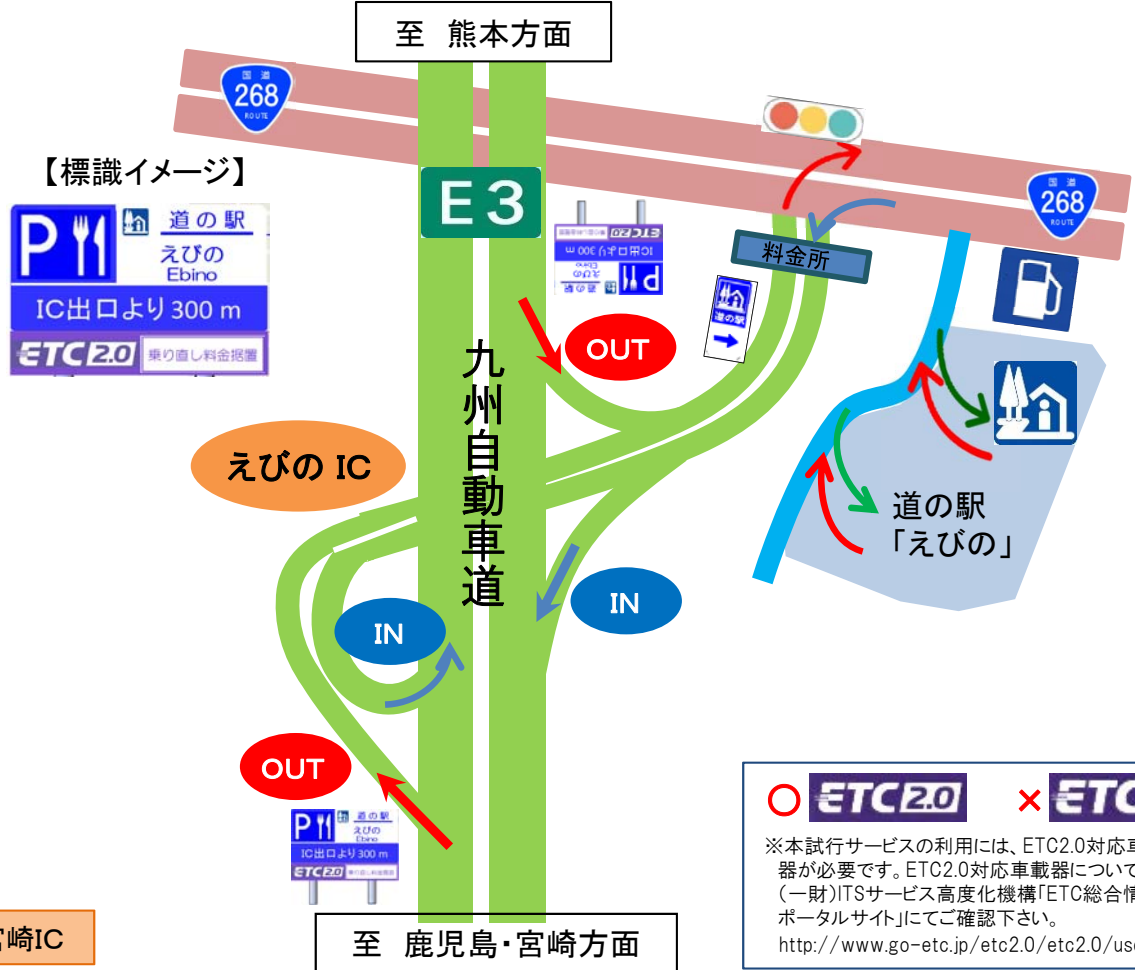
至 熊本方面

国道 268 ROUTE

【標識イメージ】

P 道の駅 えびの Ebino

IC出口より 300 m

ETC 2.0 乗り直し料金据置

E3

料金所

国道 268 ROUTE

OUT

九州自動車道

えびの IC

道の駅 「えびの」

IN

IN

OUT

P 道の駅 えびの Ebino IC出口より 300 m ETC 2.0 乗り直し料金据置

崎IC

至 鹿児島・宮崎方面

○ ETC 2.0 × ETC

※本試行サービスの利用には、ETC2.0対応車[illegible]器が必要です。ETC2.0対応車載器について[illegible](一財)ITSサービス高度化機構「ETC総合情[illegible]ポータルサイト」にてご確認下さい。
http://www.go-etc.jp/etc2.0/etc2.0/us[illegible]